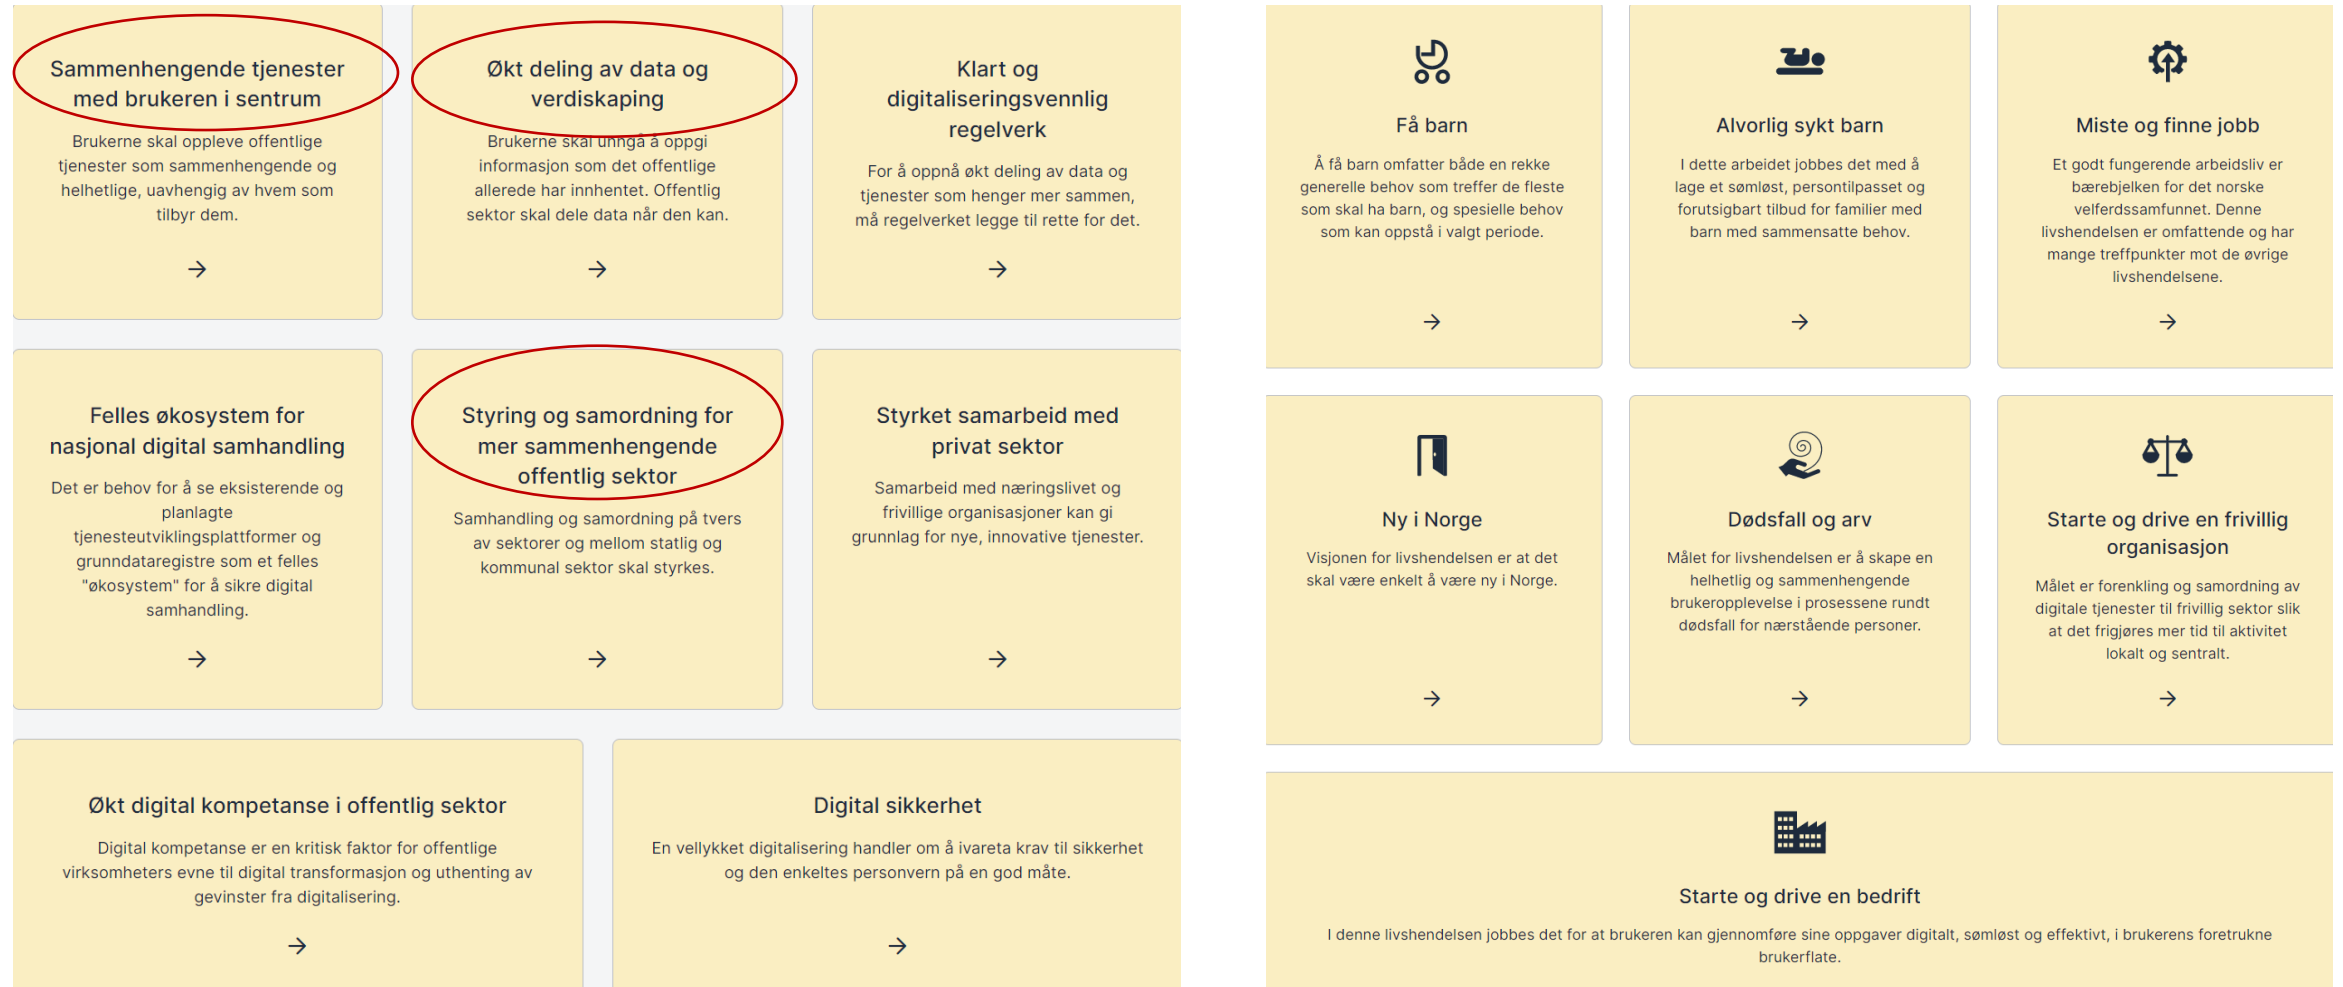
Sammenhengende tjenester med brukeren i sentrum

Brukerne skal oppleve offentlige tjenester som sammenhengende og helhetlige, uavhengig av hvem som tilbyr dem.

→

Økt deling av data og verdiskaping

Brukerne skal unngå å oppgi informasjon som det offentlige allerede har innhentet. Offentlig sektor skal dele data når den kan.

→

Klart og digitaliseringsvennlig regelverk

For å oppnå økt deling av data og tjenester som henger mer sammen, må regelverket legge til rette for det.

→

Felles økosystem for nasjonal digital samhandling

Det er behov for å se eksisterende og planlagte tjenesteutviklingsplattformer og grunndataregistre som et felles "økosystem" for å sikre digital samhandling.

→

Styring og samordning for mer sammenhengende offentlig sektor

Samhandling og samordning på tvers av sektorer og mellom statlig og kommunal sektor skal styrkes.

→

Styrket samarbeid med privat sektor

Samarbeid med næringslivet og frivillige organisasjoner kan gi grunnlag for nye, innovative tjenester.

→

Økt digital kompetanse i offentlig sektor

Digital kompetanse er en kritisk faktor for offentlige virksomheters evne til digital transformasjon og uthenting av gevinster fra digitalisering.

→

Digital sikkerhet

En vellykket digitalisering handler om å ivareta krav til sikkerhet og den enkeltes personvern på en god måte.

→

Få barn

Å få barn omfatter både en rekke generelle behov som treffer de fleste som skal ha barn, og spesielle behov som kan oppstå i valgt periode.

→

Alvorlig sykt barn

I dette arbeidet jobbes det med å lage et sømløst, persontilpasset og forutsigbart tilbud for familier med barn med sammensatte behov.

→

Miste og finne jobb

Et godt fungerende arbeidsliv er bærebjelken for det norske velferdssamfunnet. Denne livshendelsen er omfattende og har mange treffpunkter mot de øvrige livshendelsene.

→

Ny i Norge

Visjonen for livshendelsen er at det skal være enkelt å være ny i Norge.

→

Dødsfall og arv

Målet for livshendelsen er å skape en helhetlig og sammenhengende brukeropplevelse i prosessene rundt dødsfall for nærstående personer.

→

Starte og drive en frivillig organisasjon

Målet er forenkling og samordning av digitale tjenester til frivillig sektor slik at det frigjøres mer tid til aktivitet lokalt og sentralt.

→

Starte og drive en bedrift

I denne livshendelsen jobbes det for at brukeren kan gjennomføre sine oppgaver digitalt, sømløst og effektivt, i brukerens foretrukne brukerflate.